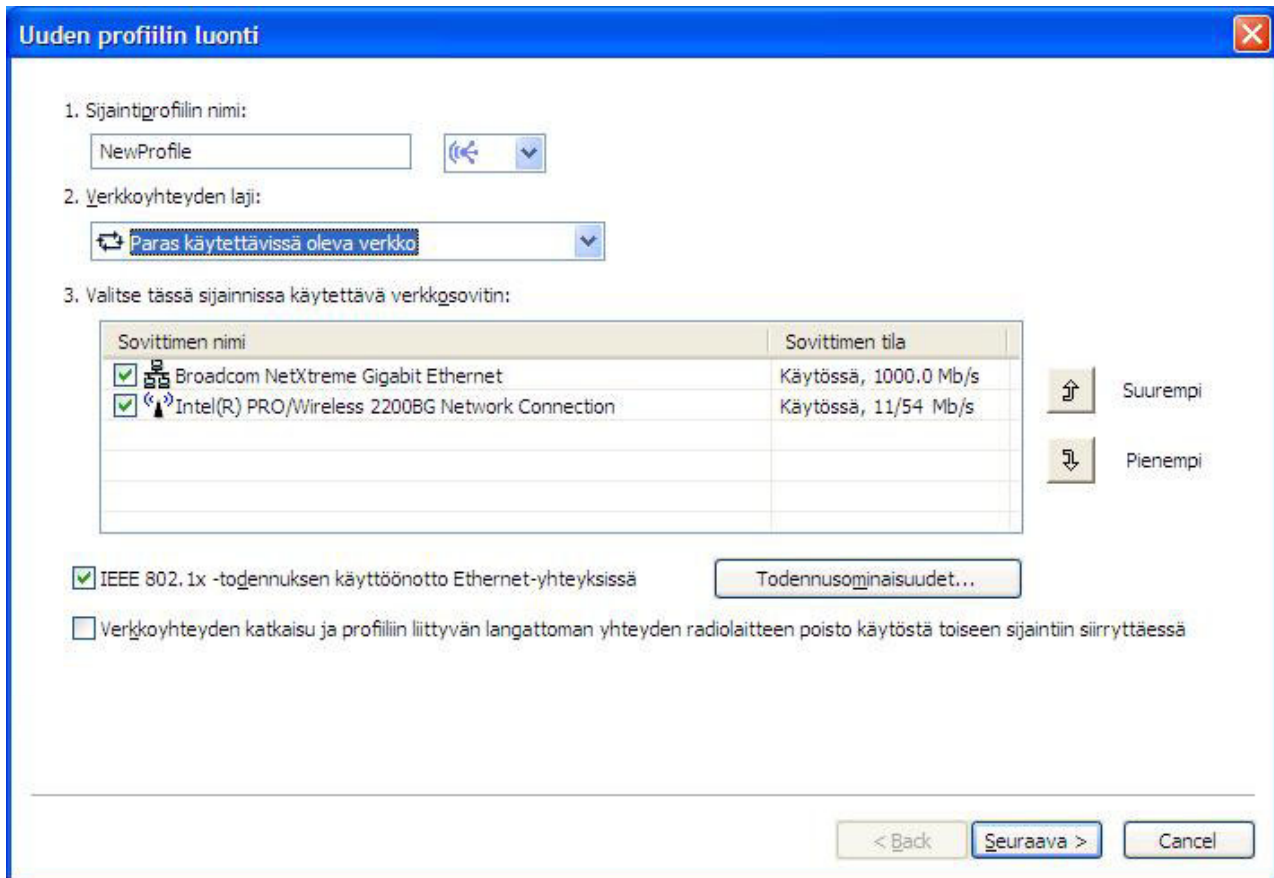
Uuden profiilin luonti

1. Sijaintiprofiilin nimi:

NewProfile

2. Verkkoyhteyden laji:

Paras käytettävissä oleva verkko

3. Valitse tässä sijainnissa käytettävä verkkosovitin:

| Sovittimen nimi | Sovittimen tila |
|---|---|
| Broadcom NetXtreme Gigabit Ethernet | Käytössä, 1000.0 Mb/s |
| Intel(R) PRO/Wireless 2200BG Network Connection | Käytössä, 11/54 Mb/s |

Suurempi

Pienempi

IEEE 802.1x -todennuksen käyttöönotto Ethernet-yhteyksissä

Todennusominaisuudet...

Verkkoyhteyden katkaisu ja profiiliin liittyvän langattoman yhteyden radiolaitteen poisto käytöstä toiseen sijaintiin siirryttäessä

< Back

Seuraava >

Cancel